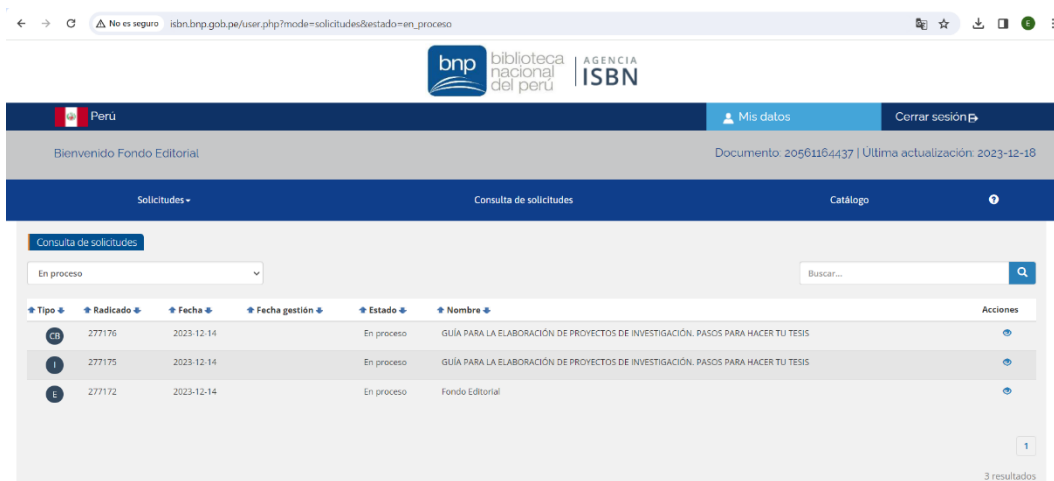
No es seguro isbn.bnp.gob.pe/user.php?mode=solicitudes&estado=en_proceso

bnp biblioteca nacional del perú | AGENCIA ISBN

Perú

Mis datos

Cerrar sesión

Bienvenido Fondo Editorial

Documento: 20561164437 | Última actualización: 2023-12-18

Solicitudes

Consulta de solicitudes

Catálogo

Consulta de solicitudes

En proceso

Buscar...

| Tipo | Radicado | Fecha | Fecha gestión | Estado | Nombre | Acciones |
|---|---|---|---|---|---|---|
| CB | 277176 | 2023-12-14 | | En proceso | GUÍA PARA LA ELABORACIÓN DE PROYECTOS DE INVESTIGACIÓN. PASOS PARA HACER TU TESIS | |
| I | 277175 | 2023-12-14 | | En proceso | GUÍA PARA LA ELABORACIÓN DE PROYECTOS DE INVESTIGACIÓN. PASOS PARA HACER TU TESIS | |
| E | 277172 | 2023-12-14 | | En proceso | Fondo Editorial | |

1

3 resultados